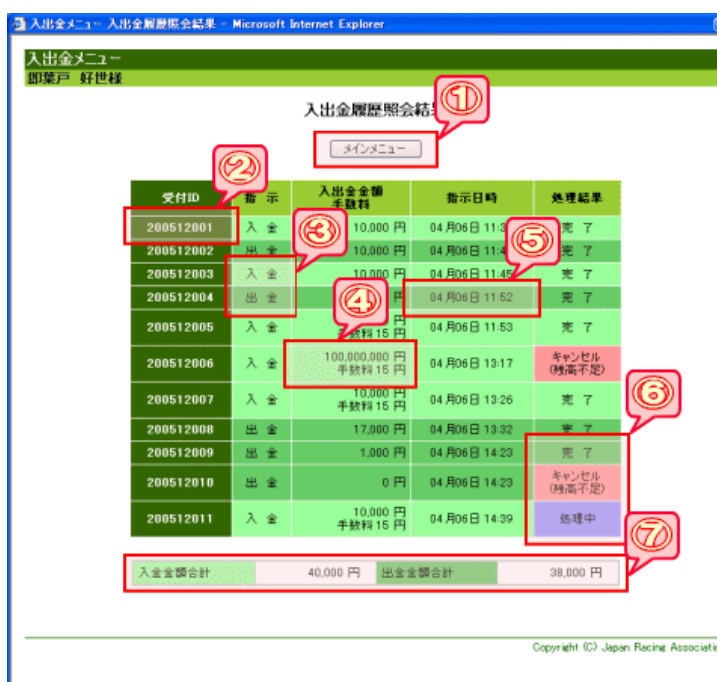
入出金メニュー 入出金履歴照会結果 - Microsoft Internet Explorer

入出金メニュー
即築戸 好世様

入出金履歴照会結果

①

メインメニュー

②

| 受付ID | 指 示 | 入出金金額 手数料 | 指示日時 | 処理結果 |
|---|---|---|---|---|
| 200512001 | 入 金 | 10,000 円 | 04月06日 11:3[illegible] | 完 了 |
| 200512002 | 出 金 | 10,000 円 | 04月06日 11:4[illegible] | 完 了 |
| 200512003 | 入 金 | 10,000 円 | 04月06日 11:45 | 完 了 |
| 200512004 | 出 金 | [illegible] 円 | 04月06日 11:52 | 完 了 |
| 200512005 | 入 金 | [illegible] 円 手数料 15 円 | 04月06日 11:53 | 完 了 |
| 200512006 | 入 金 | 100,000,000 円 手数料 15 円 | 04月06日 13:17 | キャンセル (残高不足) |
| 200512007 | 入 金 | 10,000 円 手数料 15 円 | 04月06日 13:26 | 完 了 |
| 200512008 | 出 金 | 17,000 円 | 04月06日 13:32 | 完 了 |
| 200512009 | 出 金 | 1,000 円 | 04月06日 14:23 | 完 了 |
| 200512010 | 出 金 | 0 円 | 04月06日 14:23 | キャンセル (残高不足) |
| 200512011 | 入 金 | 10,000 円 手数料 15 円 | 04月06日 14:39 | 処理中 |

③

④

⑤

⑥

⑦

| 入金金額合計 | 40,000 円 | 出金金額合計 | 38,000 円 |
|---|---|---|---|

Copyright (C) Japan Racing Associatio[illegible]